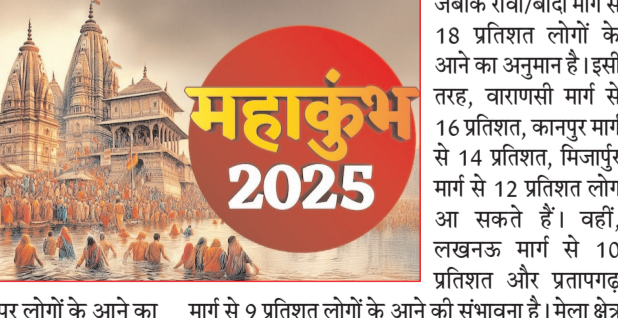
महाकुंभ 2025

जबकि रीवां/बांदा मार्ग से 18 प्रतिशत लोगों के आने का अनुमान है। इसी तरह, वाराणसी मार्ग से 16 प्रतिशत, कानपुर मार्ग से 14 प्रतिशत, मिर्जापुर मार्ग से 12 प्रतिशत लोग आ सकते हैं। वहीं, लखनऊ मार्ग से 10 प्रतिशत और प्रतापगढ़ मार्ग से 9 प्रतिशत लोगों के आने की संभावना है। मेला क्षेत्र

पुर लोगों के आने का